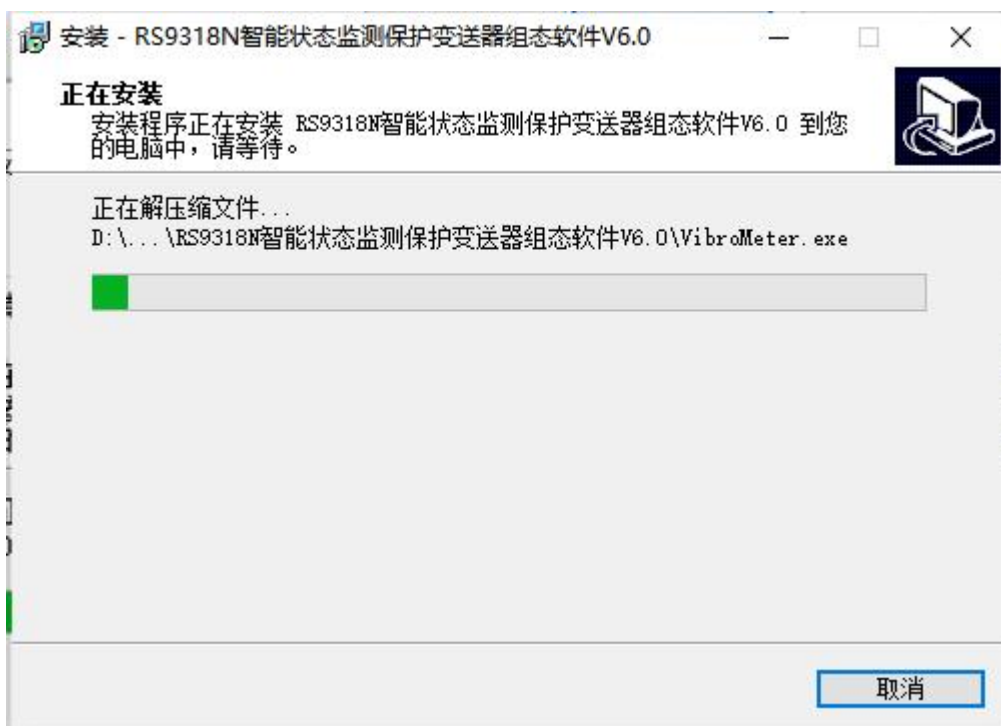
安装 - RS9318N智能状态监测保护变送器组态软件V6.0

正在安装
安装程序正在安装 RS9318N智能状态监测保护变送器组态软件V6.0 到您的电脑中，请等待。

正在解压缩文件...
D:\...\RS9318N智能状态监测保护变送器组态软件V6.0\VibroMeter.exe

取消